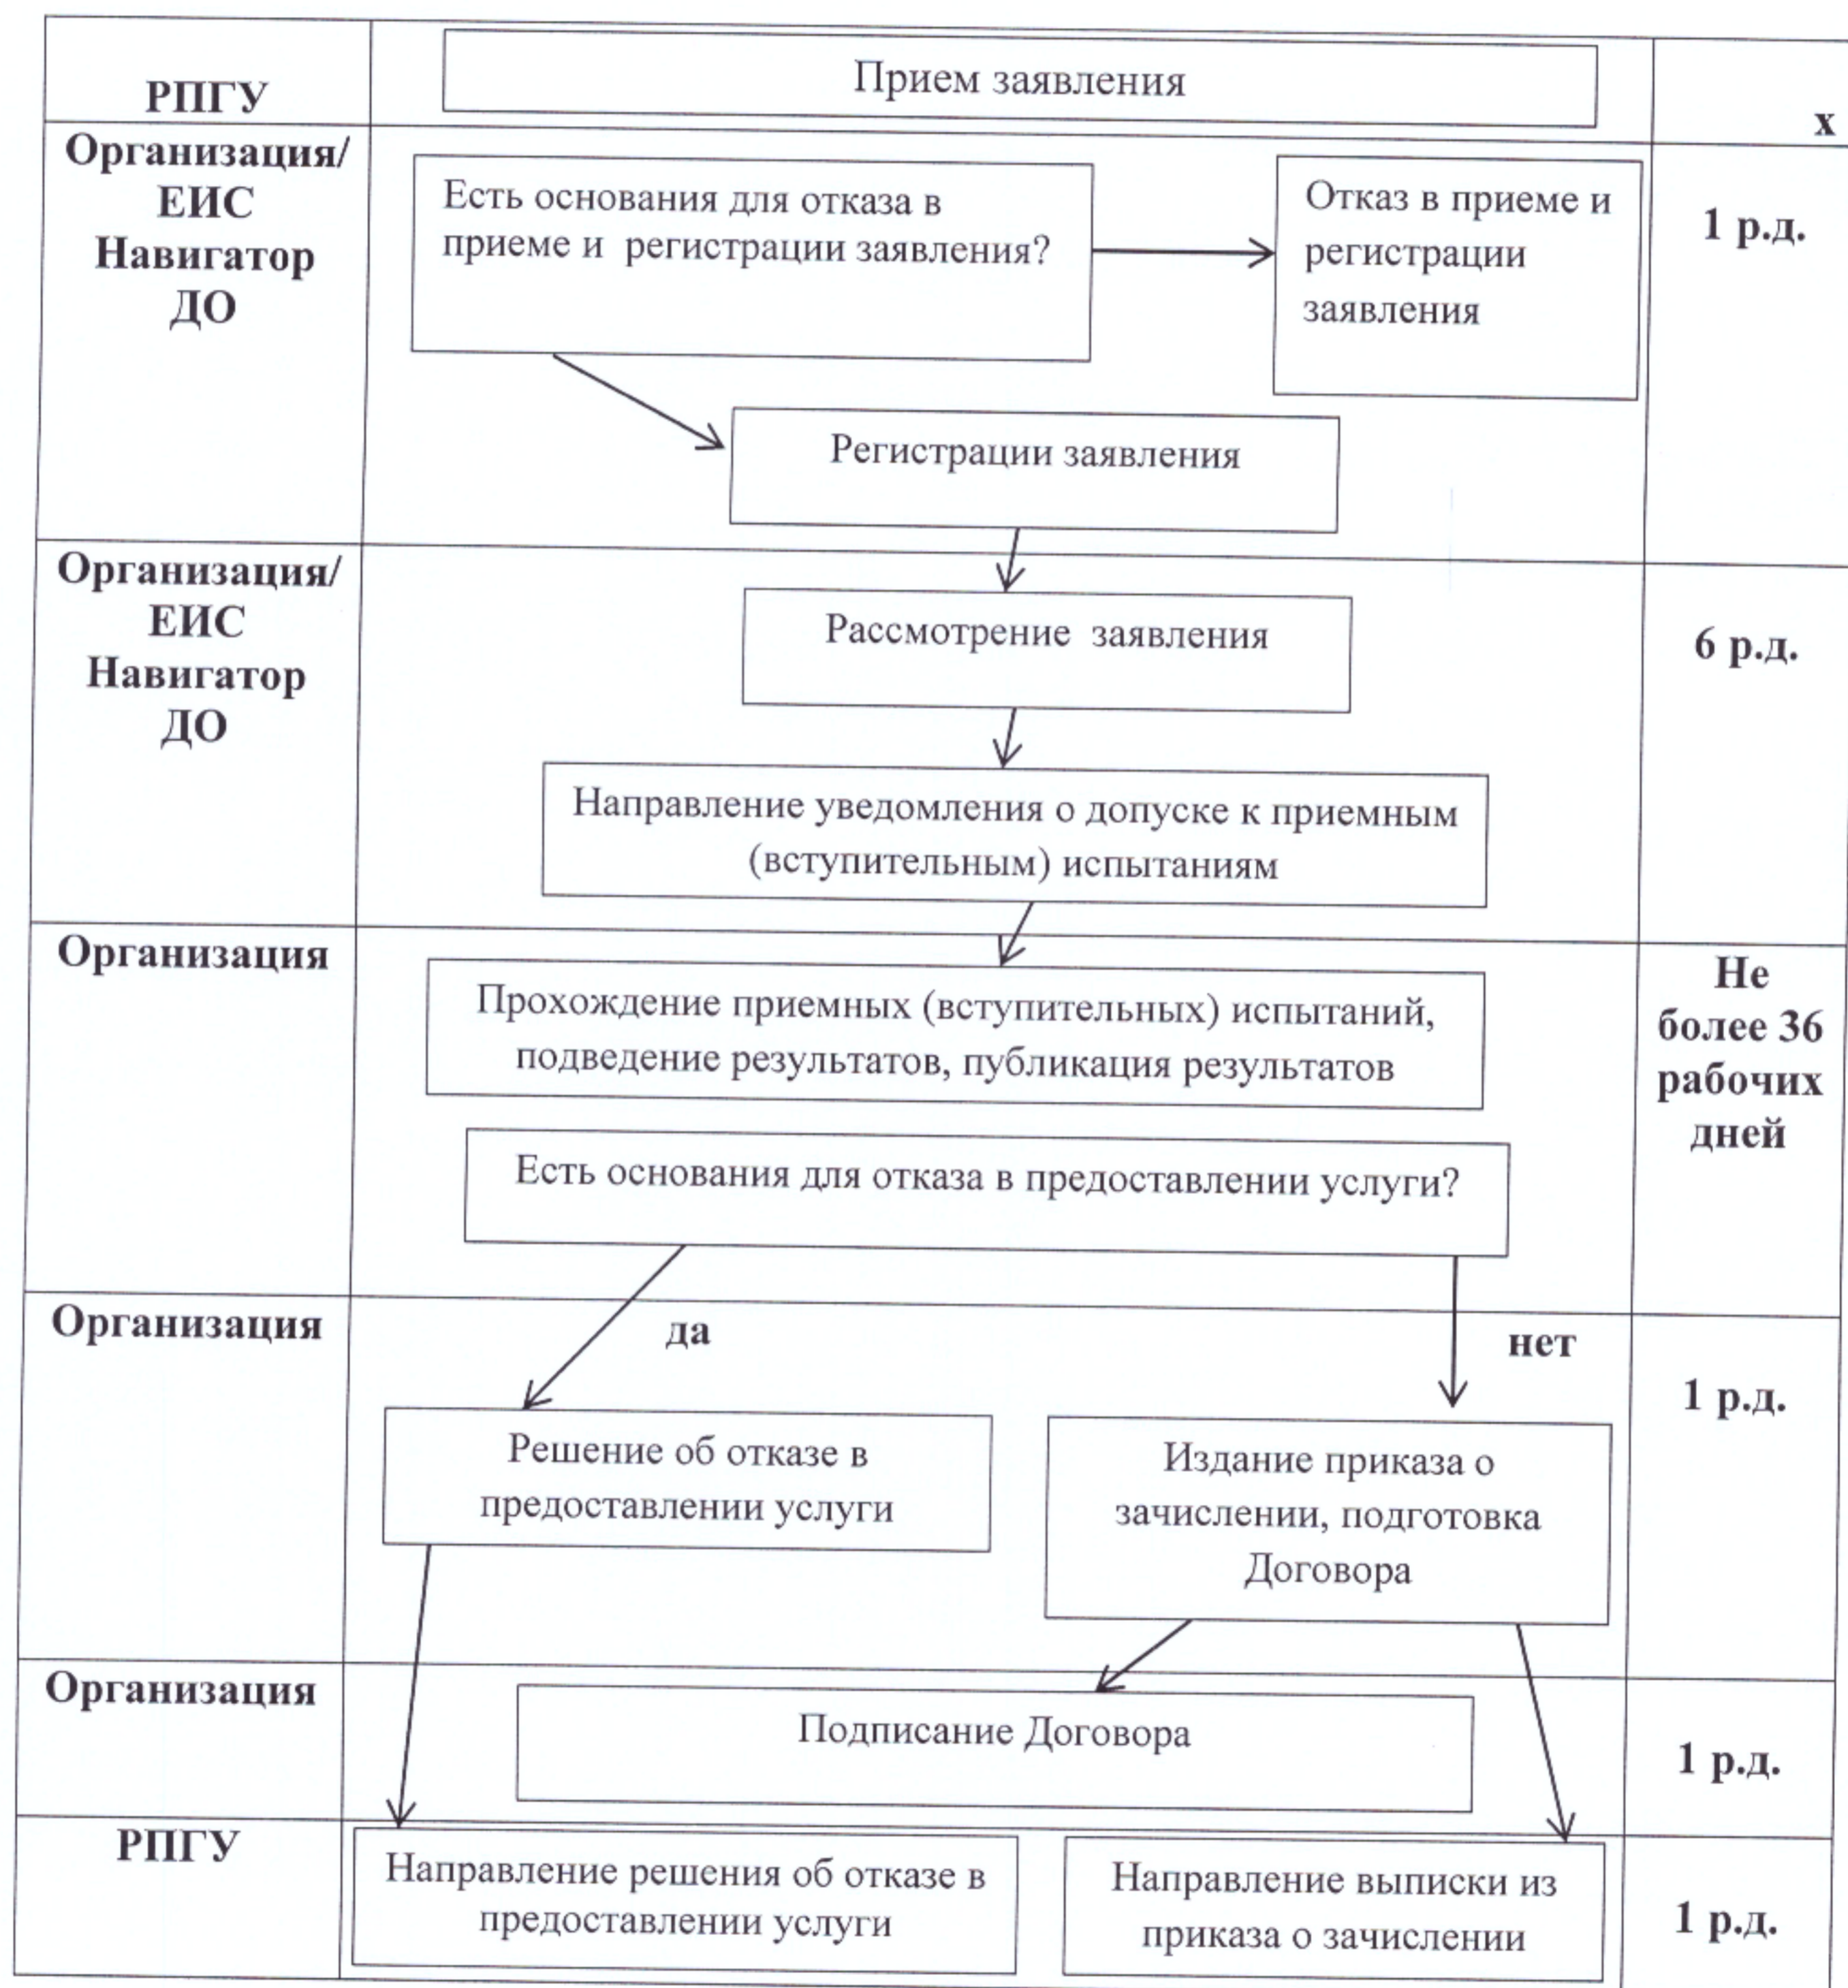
| | | |
|---|---|---|
| РПГУ | Прием заявления | x |
| Организация/ ЕИС Навигатор ДО | Есть основания для отказа в приеме и регистрации заявления? Отказ в приеме и регистрации заявления Регистрации заявления | 1 р.д. |
| Организация/ ЕИС Навигатор ДО | Рассмотрение заявления Направление уведомления о допуске к приемным (вступительным) испытаниям | 6 р.д. |
| Организация | Прохождение приемных (вступительных) испытаний, подведение результатов, публикация результатов Есть основания для отказа в предоставлении услуги? | Не более 36 рабочих дней |
| Организация | да нет Решение об отказе в предоставлении услуги Издание приказа о зачислении, подготовка Договора | 1 р.д. |
| Организация | Подписание Договора | 1 р.д. |
| РПГУ | Направление решения об отказе в предоставлении услуги Направление выписки из приказа о зачислении | 1 р.д. |